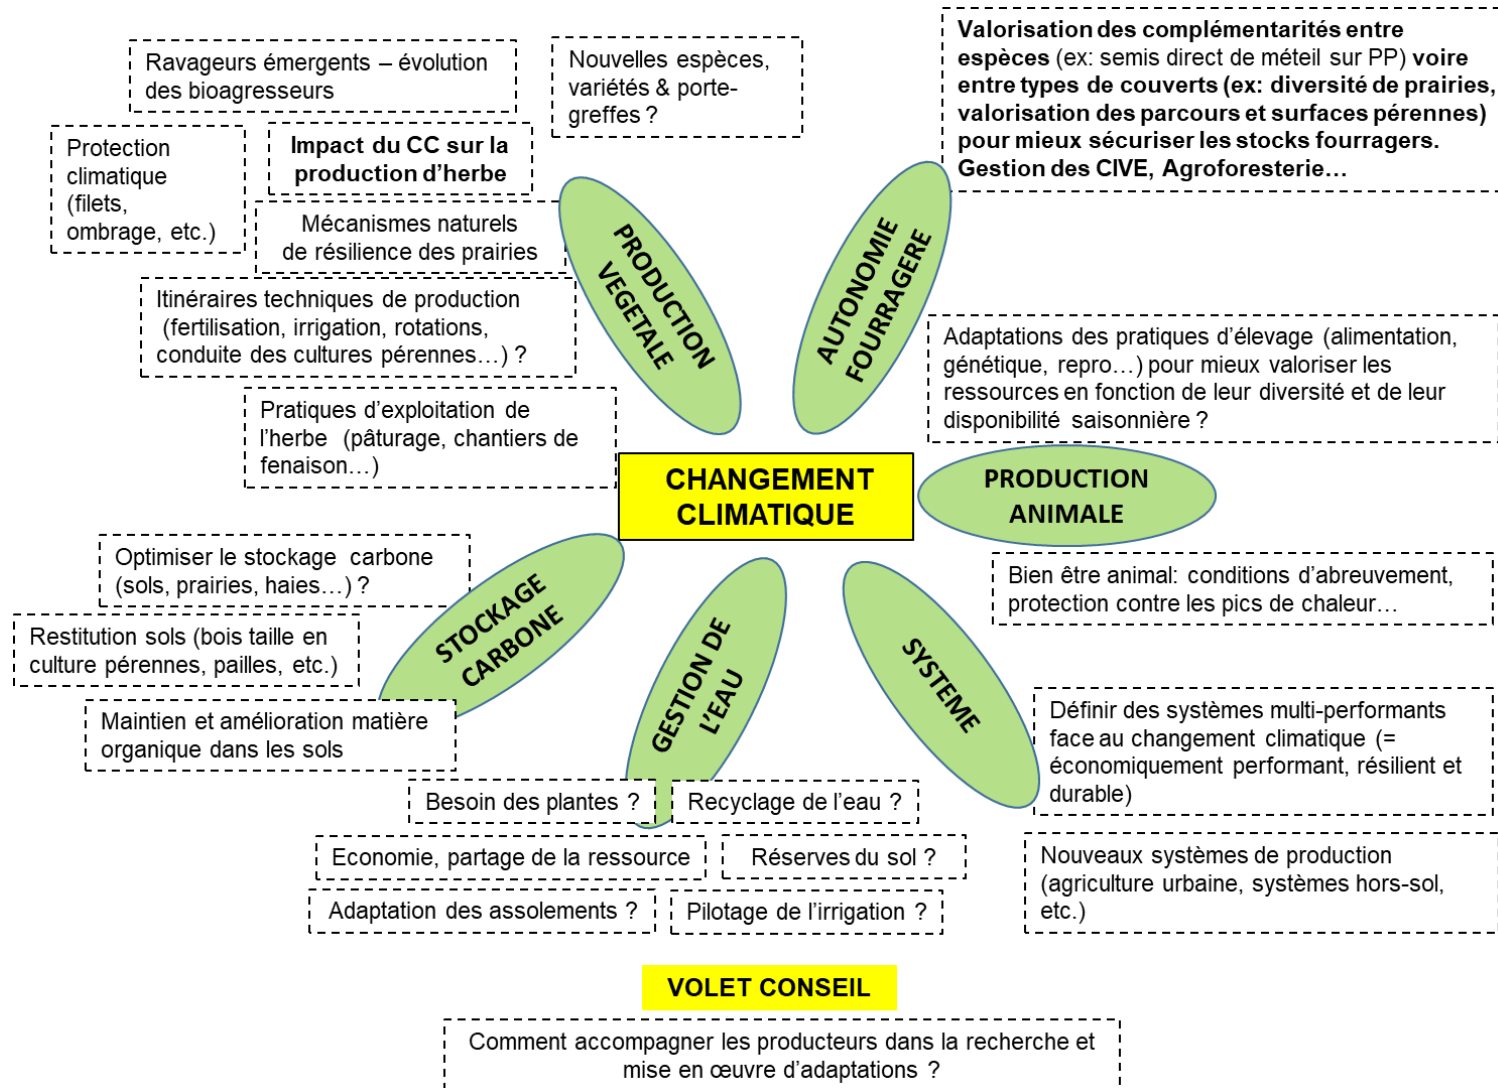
CHANGEMENT CLIMATIQUE

PRODUCTION VEGETALE

Ravageurs émergents – évolution des bioagresseurs

Nouvelles espèces, variétés & porte-greffes ?

Protection climatique (filets, ombrage, etc.)

Impact du CC sur la production d'herbe

Mécanismes naturels de résilience des prairies

Itinéraires techniques de production (fertilisation, irrigation, rotations, conduite des cultures pérennes…) ?

Pratiques d'exploitation de l'herbe (pâturage, chantiers de fenaison…)

AUTONOMIE FOURRAGERE

Valorisation des complémentarités entre espèces (ex: semis direct de méteil sur PP) voire entre types de couverts (ex: diversité de prairies, valorisation des parcours et surfaces pérennes) pour mieux sécuriser les stocks fourragers. Gestion des CIVE, Agroforesterie…

Adaptations des pratiques d'élevage (alimentation, génétique, repro…) pour mieux valoriser les ressources en fonction de leur diversité et de leur disponibilité saisonnière ?

PRODUCTION ANIMALE

Bien être animal: conditions d'abreuvement, protection contre les pics de chaleur…

SYSTEME

Définir des systèmes multi-performants face au changement climatique (= économiquement performant, résilient et durable)

Nouveaux systèmes de production (agriculture urbaine, systèmes hors-sol, etc.)

GESTION DE L'EAU

Besoin des plantes ?

Recyclage de l'eau ?

Economie, partage de la ressource

Réserves du sol ?

Adaptation des assolements ?

Pilotage de l'irrigation ?

STOCKAGE CARBONE

Optimiser le stockage carbone (sols, prairies, haies…) ?

Restitution sols (bois taille en culture pérennes, pailles, etc.)

Maintien et amélioration matière organique dans les sols

VOLET CONSEIL

Comment accompagner les producteurs dans la recherche et mise en œuvre d'adaptations ?